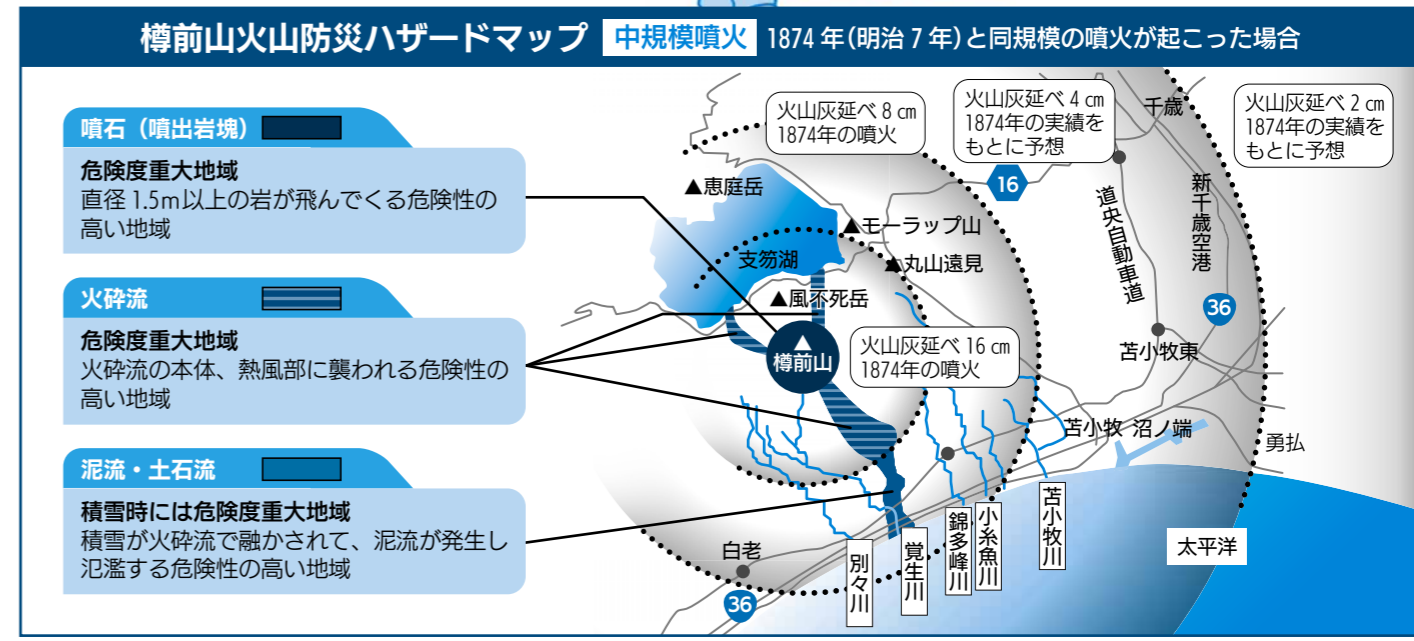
樽前山火山防災ハザードマップ 中規模噴火 1874年(明治7年)と同規模の噴火が起こった場合

噴石(噴出岩塊)

危険度重大地域
直径 1.5m以上の岩が飛んでくる危険性の高い地域

火砕流

危険度重大地域
火砕流の本体、熱風部に襲われる危険性の高い地域

泥流・土石流

積雪時には危険度重大地域
積雪が火砕流で融かされて、泥流が発生し氾濫する危険性の高い地域

火山灰延べ 8 ㎝
1874年の噴火

火山灰延べ 4 ㎝
1874年の実績をもとに予想

火山灰延べ 2 ㎝
1874年の実績をもとに予想

千歳

16

▲恵庭岳

▲モーラップ山

支笏湖

▲丸山遠見

▲風不死岳

道央自動車道

新千歳空港

36

樽前山

火山灰延べ 16 ㎝
1874年の噴火

苫小牧東

苫小牧 沼ノ端

勇払

白老

36

別々川

覚生川

錦多峰川

小糸魚川

苫小牧川

太平洋